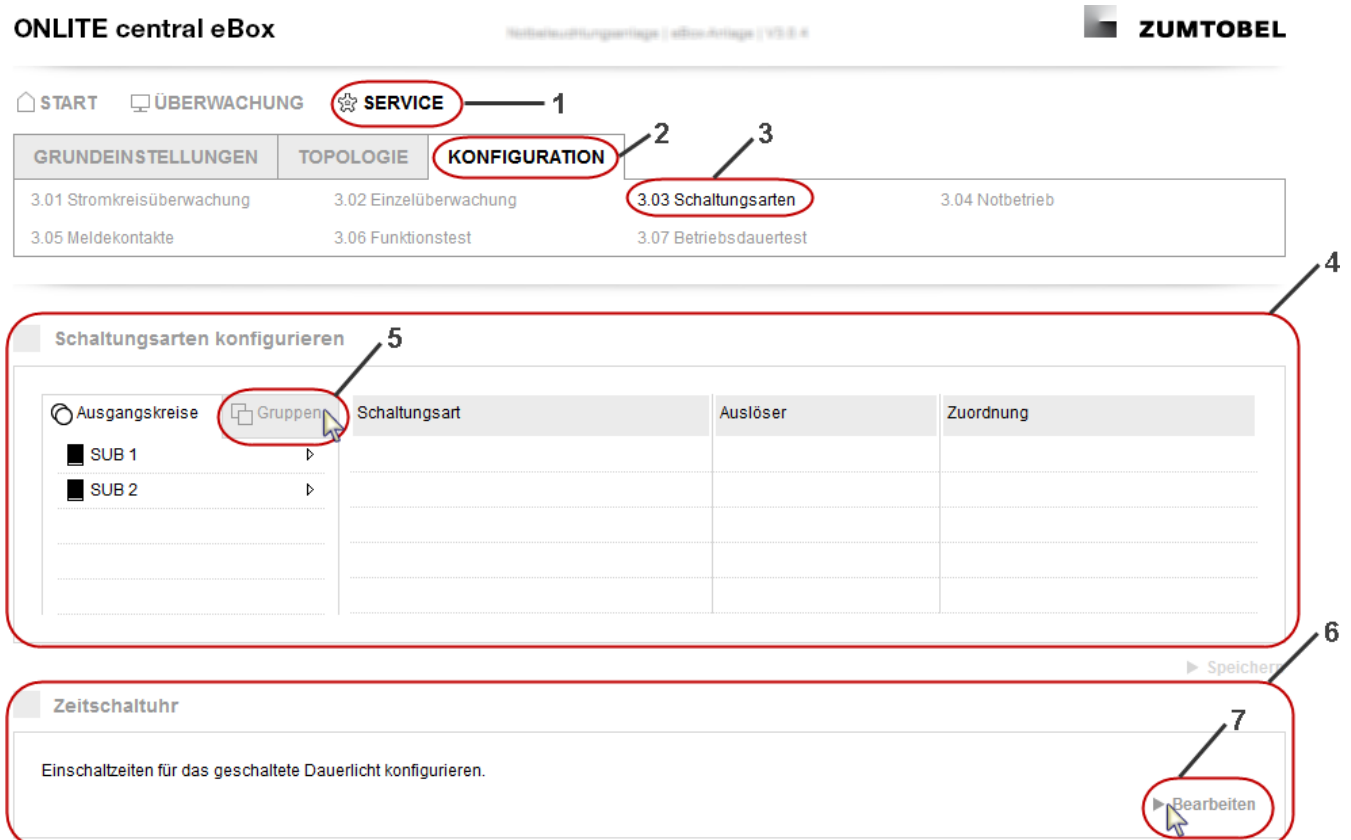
ONLITE central eBox

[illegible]

ZUMTOBEL

START ÜBERWACHUNG SERVICE 1

GRUNDEINSTELLUNGEN | TOPOLOGIE | KONFIGURATION 2

3

3.01 Stromkreisüberwachung
3.02 Einzelüberwachung
3.03 Schaltungsarten
3.04 Notbetrieb
3.05 Meldekontakte
3.06 Funktionstest
3.07 Betriebsdauertest

4

Schaltungsarten konfigurieren

5

Ausgangskreise Gruppen

SUB 1
SUB 2

| Schaltungsart | Auslöser | Zuordnung |
|---|---|---|

Speichern

6

Zeitschaltuhr

7

Einschaltzeiten für das geschaltete Dauerlicht konfigurieren.

Bearbeiten